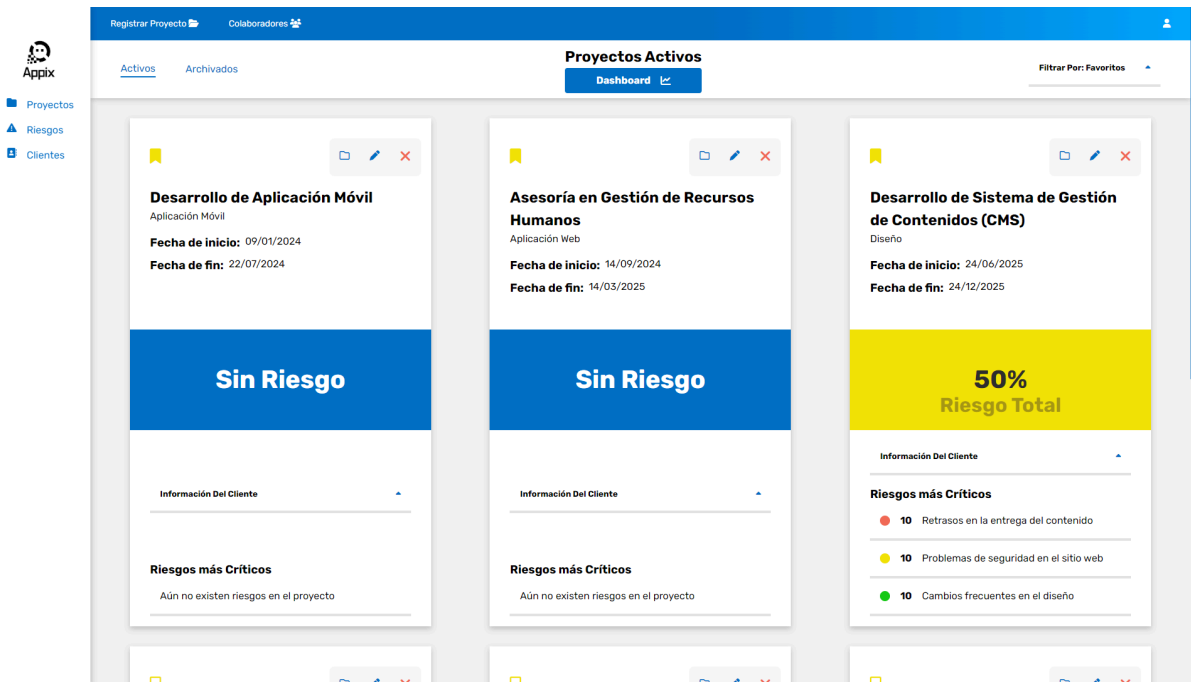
Appix

Proyectos
Riesgos
Clientes

Registrar Proyecto Colaboradores

Activos Archivados

Proyectos Activos

Dashboard

Filtrar Por: Favoritos

Desarrollo de Aplicación Móvil
Aplicación Móvil
Fecha de inicio: 09/01/2024
Fecha de fin: 22/07/2024

Sin Riesgo

Información Del Cliente

Riesgos más Críticos
Aún no existen riesgos en el proyecto

Asesoría en Gestión de Recursos Humanos
Aplicación Web
Fecha de inicio: 14/09/2024
Fecha de fin: 14/03/2025

Sin Riesgo

Información Del Cliente

Riesgos más Críticos
Aún no existen riesgos en el proyecto

Desarrollo de Sistema de Gestión de Contenidos (CMS)
Diseño
Fecha de inicio: 24/06/2025
Fecha de fin: 24/12/2025

50%
Riesgo Total

Información Del Cliente

Riesgos más Críticos
10 Retrasos en la entrega del contenido
10 Problemas de seguridad en el sitio web
10 Cambios frecuentes en el diseño